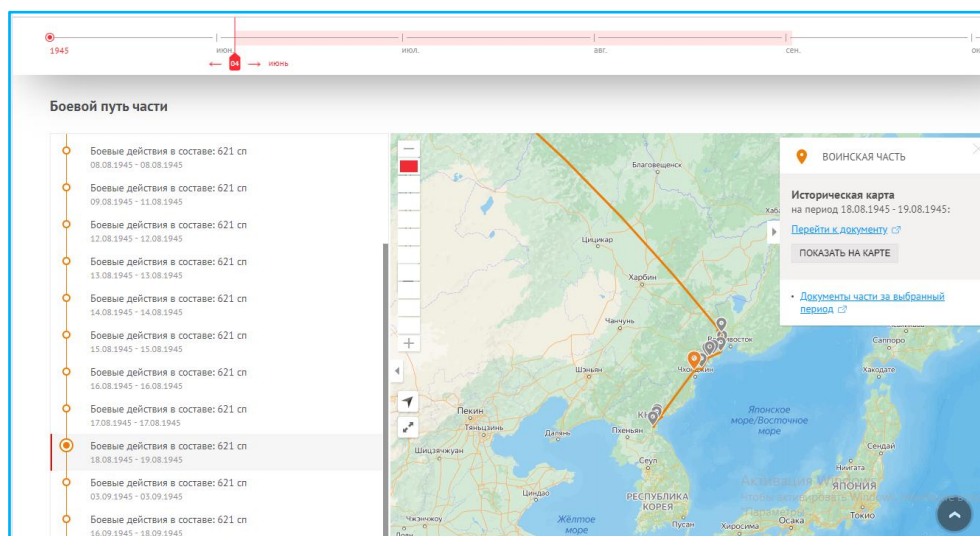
1945 июн. июл. авг. сен.
← 04 → июнь

Боевой путь части

Боевые действия в составе: 621 сп
08.08.1945 - 08.08.1945

Боевые действия в составе: 621 сп
09.08.1945 - 11.08.1945

Боевые действия в составе: 621 сп
12.08.1945 - 12.08.1945

Боевые действия в составе: 621 сп
13.08.1945 - 13.08.1945

Боевые действия в составе: 621 сп
14.08.1945 - 14.08.1945

Боевые действия в составе: 621 сп
15.08.1945 - 15.08.1945

Боевые действия в составе: 621 сп
16.08.1945 - 16.08.1945

Боевые действия в составе: 621 сп
17.08.1945 - 17.08.1945

Боевые действия в составе: 621 сп
18.08.1945 - 19.08.1945

Боевые действия в составе: 621 сп
03.09.1945 - 03.09.1945

Боевые действия в составе: 621 сп
16.09.1945 - 18.09.1945

Благовещенск
Цицикар
Харбин
Чанчунь
Шэньян
Пекин
Тяньцзинь
Далянь
Шицзячжуан
Пхеньян
Сеул
Циндао
Чжэнчжоу
Жёлтое море
РЕСПУБЛИКА КОРЕЯ
Пусан
Хиросима
Осака
Токио
Нагоя
Ниигата
Сендай
ЯПОНИЯ
Саппоро
Японское море/Восточное море
Чхонджин
Владивосток

ВОИНСКАЯ ЧАСТЬ
Историческая карта
на период 18.08.1945 - 19.08.1945:
Перейти к документу
ПОКАЗАТЬ НА КАРТЕ
• Документы части за выбранный период

Активация Windows
Чтобы активировать Windows, перейдите в раздел "Параметры".